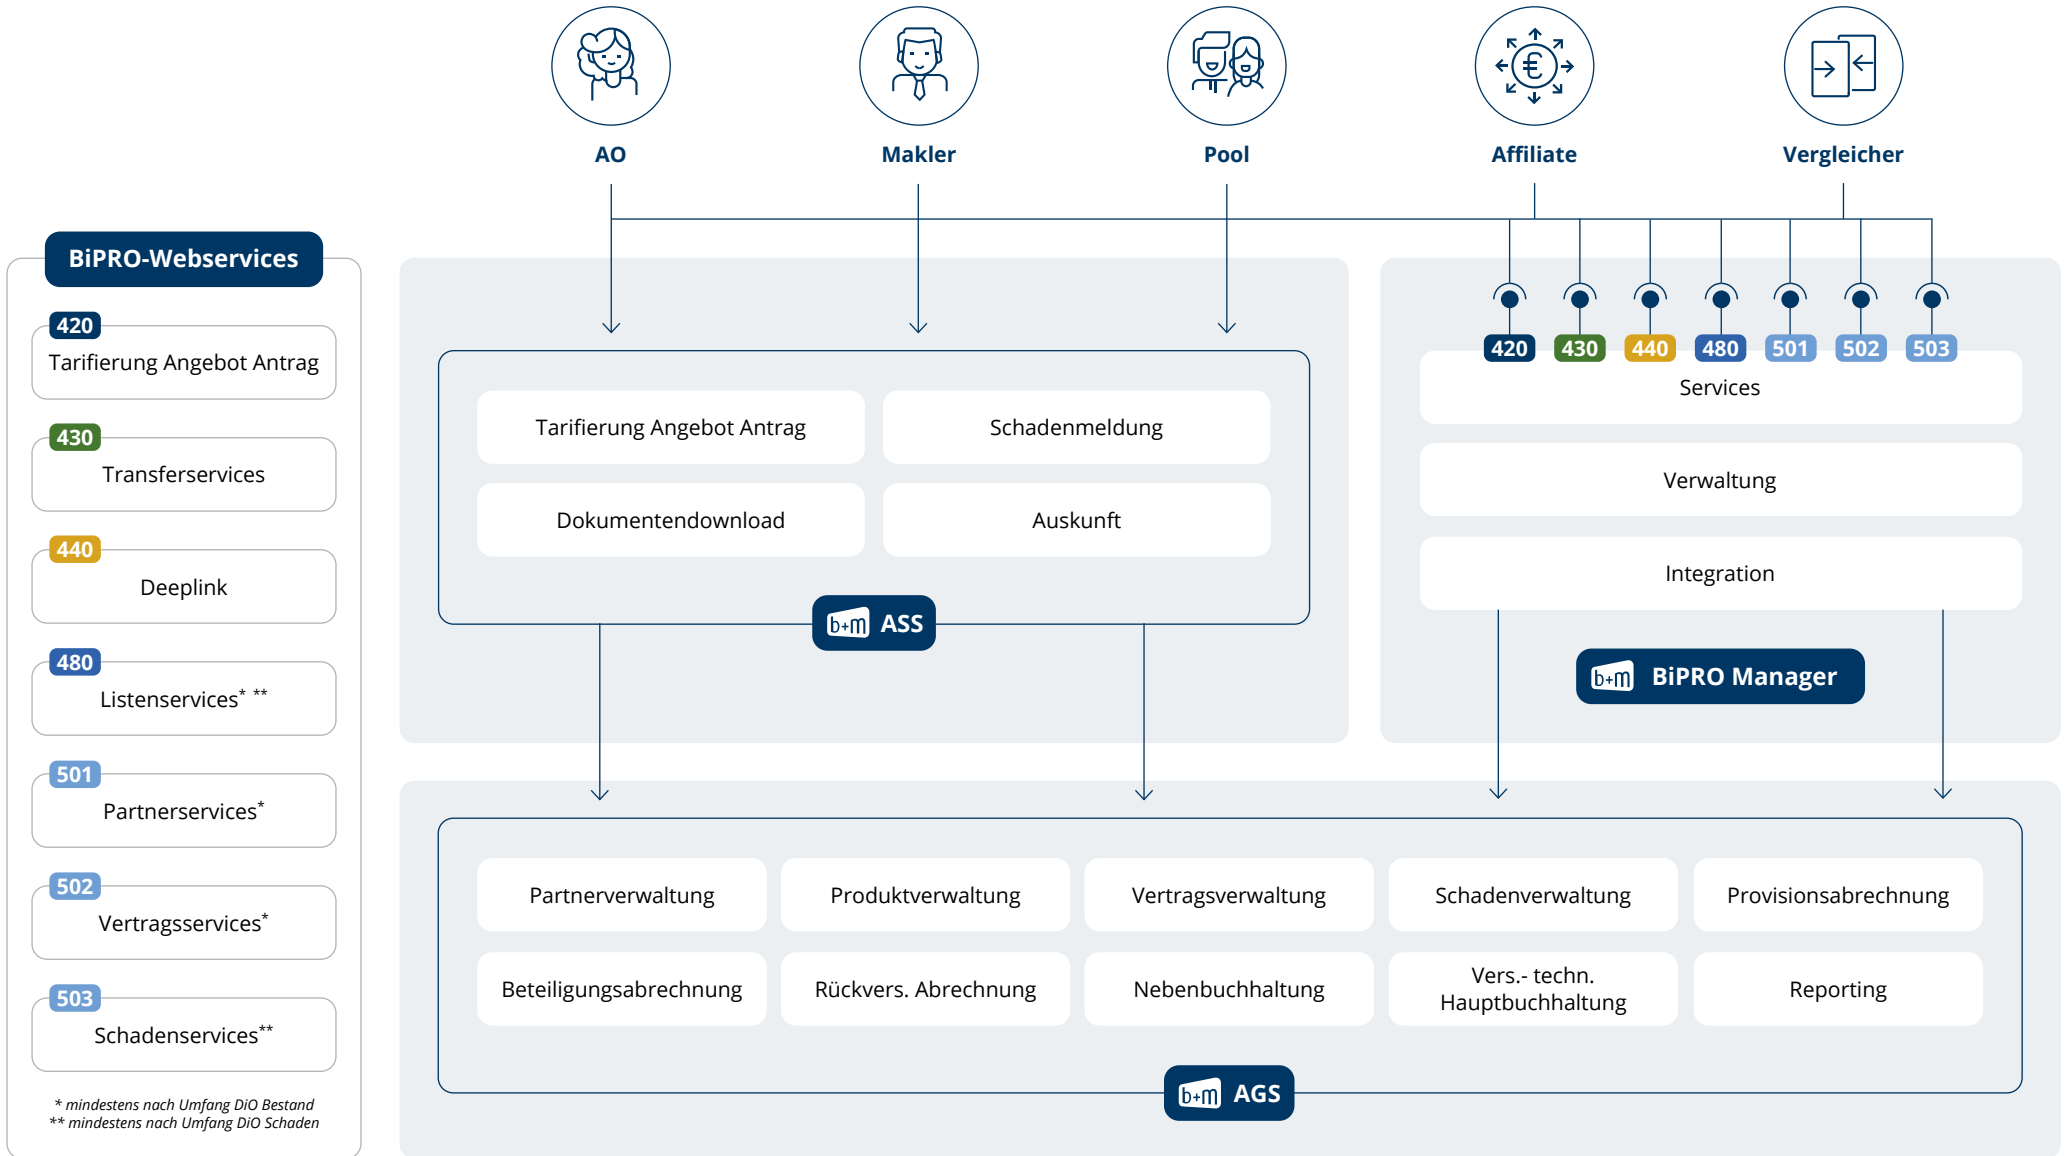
AO
Makler
Pool
Affiliate
Vergleicher

BiPRO-Webservices
420
Tarifierung Angebot Antrag
430
Transferservices
440
Deeplink
480
Listenservices* **
501
Partnerservices*
502
Vertragsservices*
503
Schadenservices**

* mindestens nach Umfang DiO Bestand
** mindestens nach Umfang DiO Schaden

Tarifierung Angebot Antrag
Schadenmeldung
Dokumentendownload
Auskunft
b+m ASS

420 430 440 480 501 502 503
Services
Verwaltung
Integration
b+m BiPRO Manager

Partnerverwaltung
Produktverwaltung
Vertragsverwaltung
Schadenverwaltung
Provisionsabrechnung
Beteiligungsabrechnung
Rückvers. Abrechnung
Nebenbuchhaltung
Vers.- techn. Hauptbuchhaltung
Reporting
b+m AGS